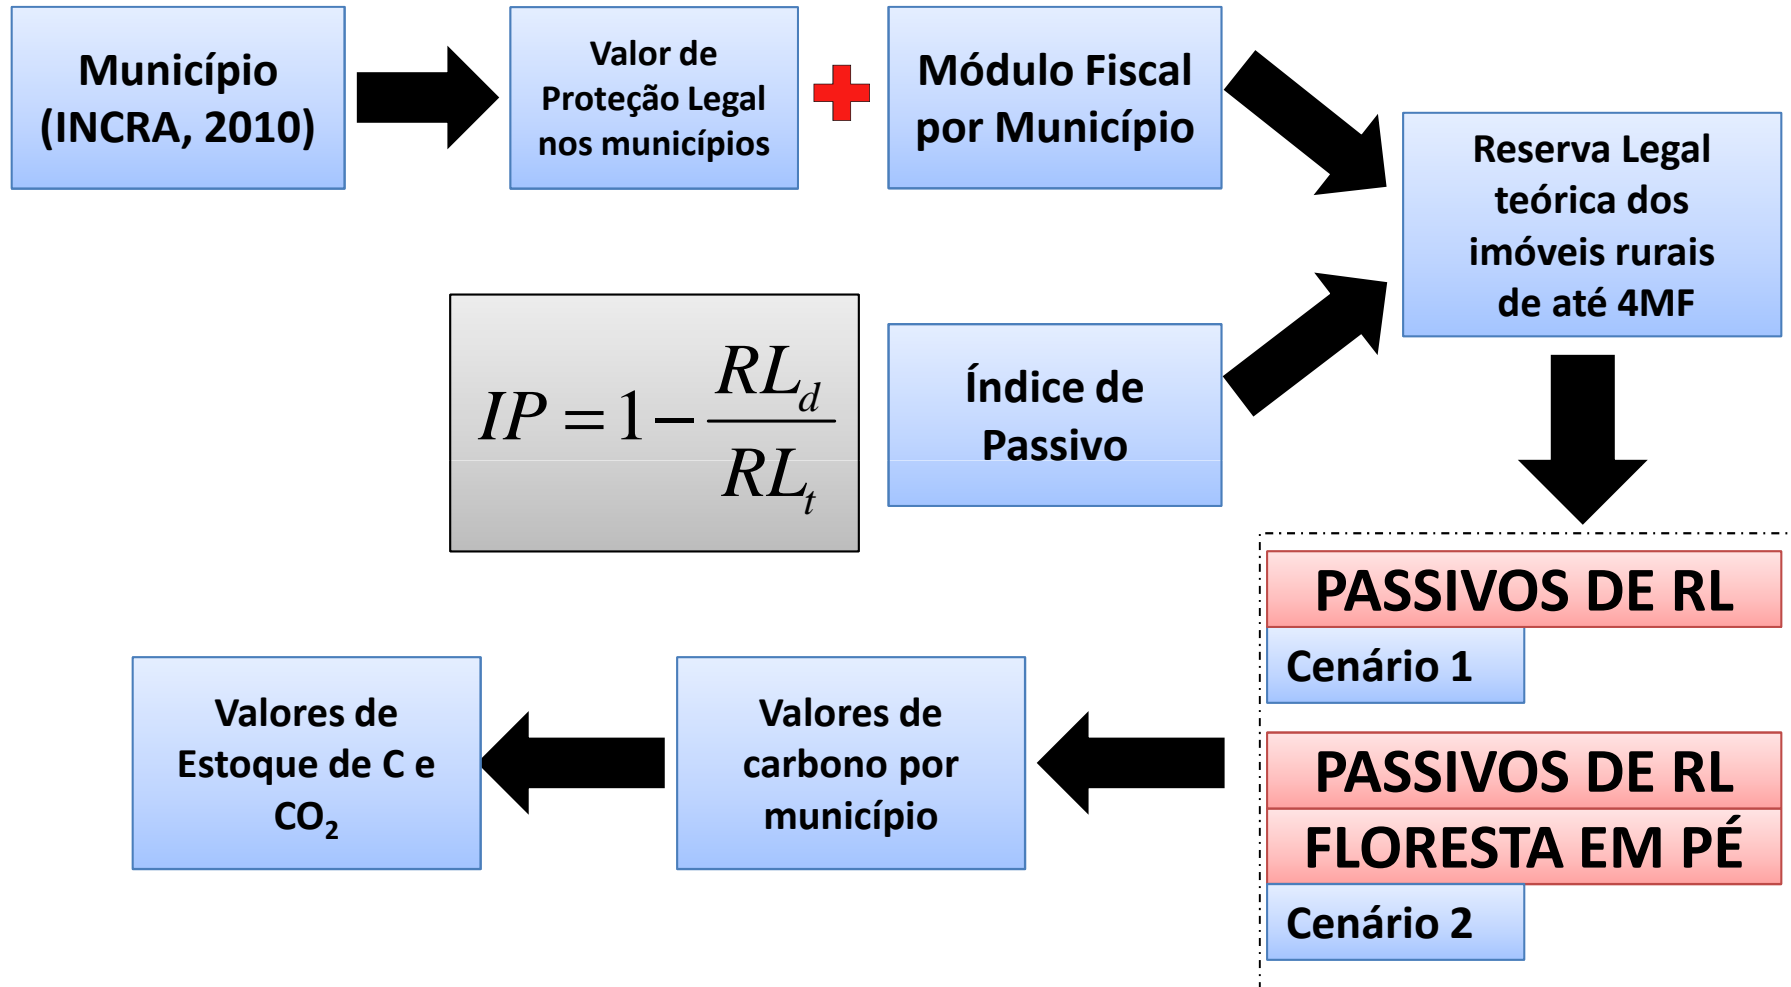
Município (INCRA, 2010)

Valor de Proteção Legal nos municípios

Módulo Fiscal por Município

Reserva Legal teórica dos imóveis rurais de até 4MF

$IP = 1 - \frac{RL_d}{RL_t}$

Índice de Passivo

PASSIVOS DE RL

Cenário 1

PASSIVOS DE RL

FLORESTA EM PÉ

Cenário 2

Valores de carbono por município

Valores de Estoque de C e $CO_2$